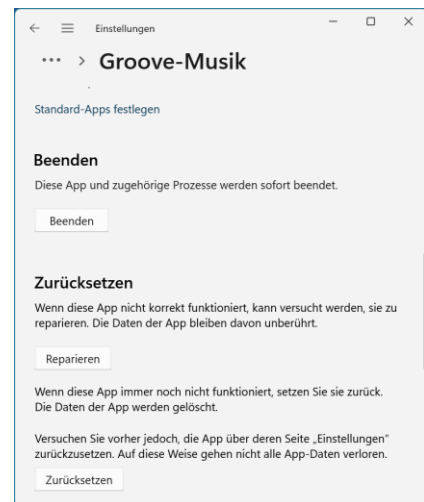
Einstellungen

··· > Groove-Musik

Standard-Apps festlegen

Beenden

Diese App und zugehörige Prozesse werden sofort beendet.

Beenden

Zurücksetzen

Wenn diese App nicht korrekt funktioniert, kann versucht werden, sie zu reparieren. Die Daten der App bleiben davon unberührt.

Reparieren

Wenn diese App immer noch nicht funktioniert, setzen Sie sie zurück. Die Daten der App werden gelöscht.

Versuchen Sie vorher jedoch, die App über deren Seite „Einstellungen" zurückzusetzen. Auf diese Weise gehen nicht alle App-Daten verloren.

Zurücksetzen